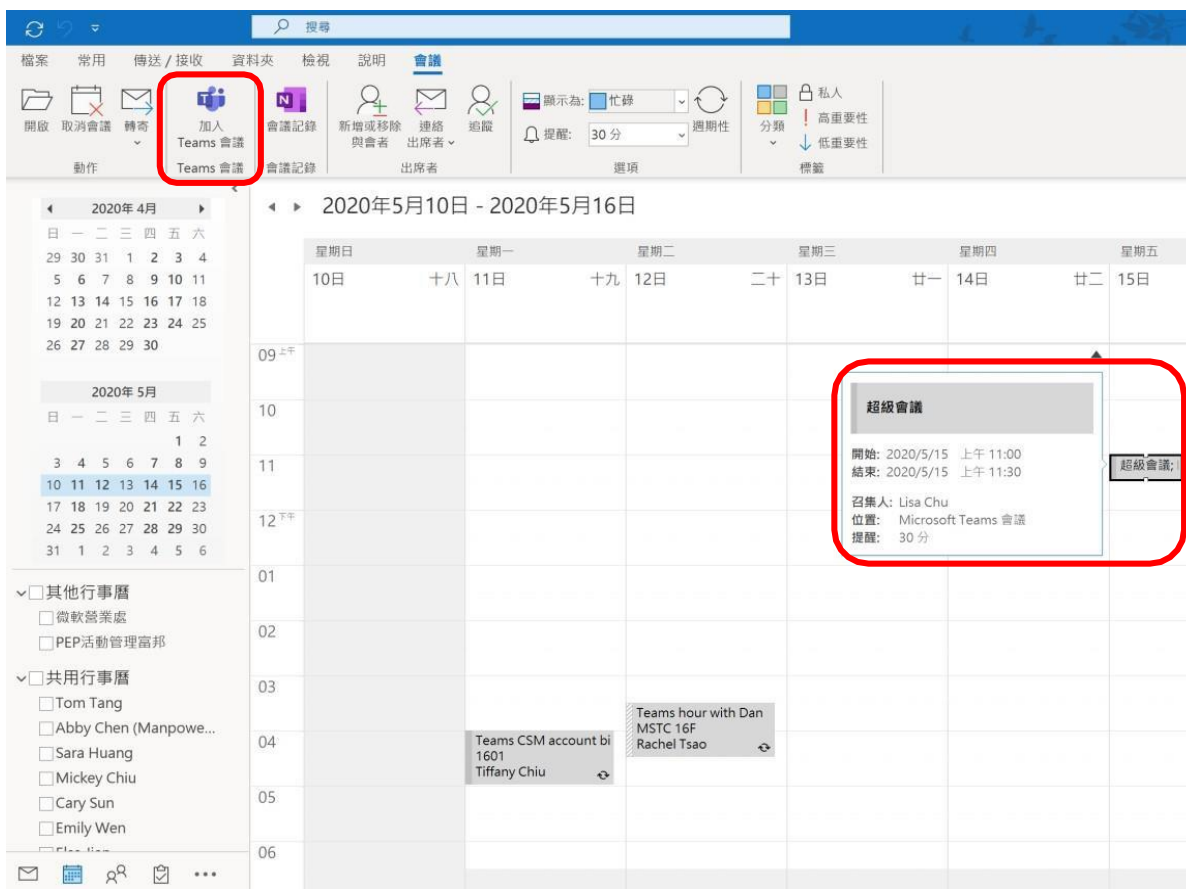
搜尋

檔案 常用 傳送 / 接收 資料夾 檢視 說明 會議

開啟 取消會議 轉寄
動作

加入 Teams 會議
Teams 會議

會議記錄
會議記錄

新增或移除與會者 連絡出席者 追蹤
出席者

顯示為: 忙碌
提醒: 30 分
週期性
選項

分類
私人
高重要性
低重要性
標籤

2020年 4月
日 一 二 三 四 五 六
29 30 31 1 2 3 4
5 6 7 8 9 10 11
12 13 14 15 16 17 18
19 20 21 22 23 24 25
26 27 28 29 30

2020年 5月
日 一 二 三 四 五 六
1 2
3 4 5 6 7 8 9
10 11 12 13 14 15 16
17 18 19 20 21 22 23
24 25 26 27 28 29 30
31 1 2 3 4 5 6

其他行事曆
微軟營業處
PEP活動管理富邦

共用行事曆
Tom Tang
Abby Chen (Manpowe...
Sara Huang
Mickey Chiu
Cary Sun
Emily Wen

2020年5月10日 - 2020年5月16日

星期日 10日 十八
星期一 11日 十九
星期二 12日 二十
星期三 13日 廿一
星期四 14日 廿二
星期五 15日

09 上午
10
11
12 下午
01
02
03
04
05
06

超級會議

開始: 2020/5/15 上午 11:00
結束: 2020/5/15 上午 11:30

召集人: Lisa Chu
位置: Microsoft Teams 會議
提醒: 30 分

超級會議;

Teams hour with Dan
MSTC 16F
Rachel Tsao

Teams CSM account bi
1601
Tiffany Chiu